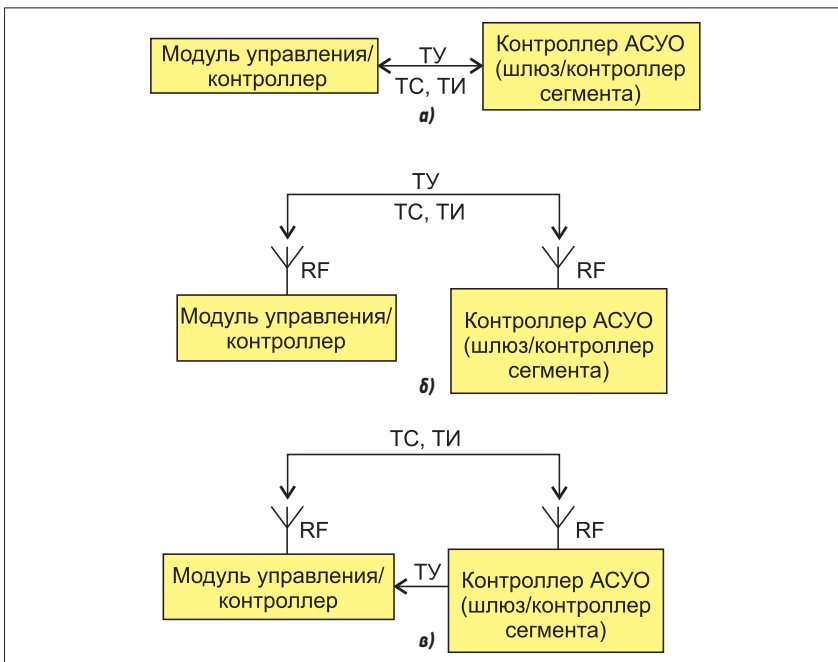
Модуль управления/контроллер

ТУ

ТС, ТИ

Контроллер АСУО (шлюз/контроллер сегмента)

а)

ТУ

ТС, ТИ

RF

RF

Модуль управления/контроллер

Контроллер АСУО (шлюз/контроллер сегмента)

б)

ТС, ТИ

RF

RF

Модуль управления/контроллер

ТУ

Контроллер АСУО (шлюз/контроллер сегмента)

в)